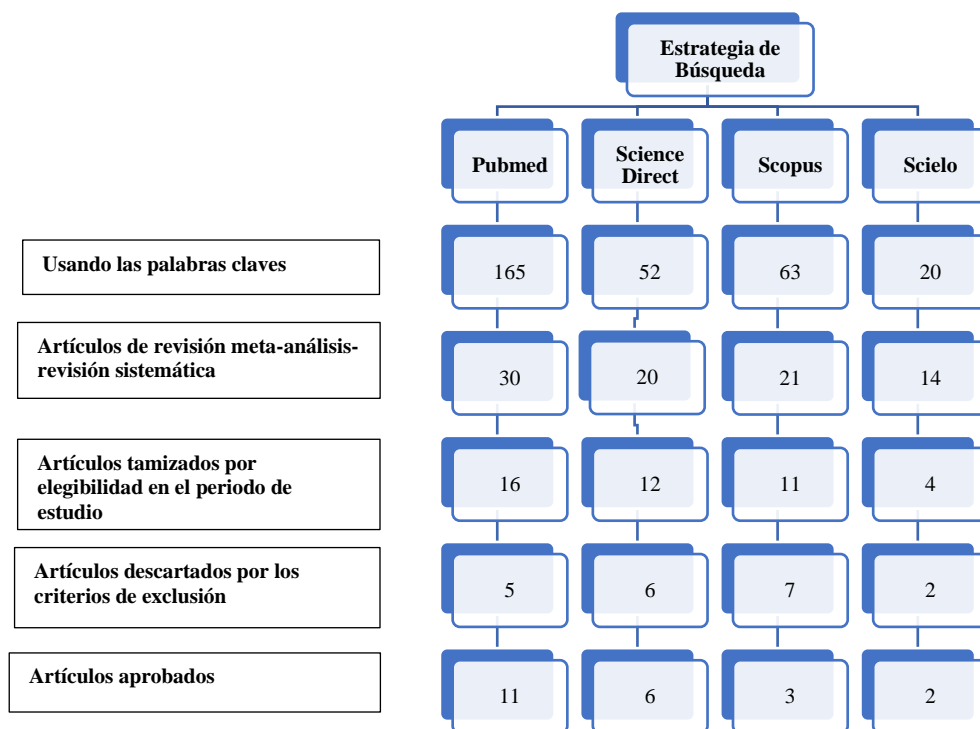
Estrategia de Búsqueda

Pubmed

Science Direct

Scopus

Scielo

Usando las palabras claves

165

52

63

20

Artículos de revisión meta-análisis-revisión sistemática

30

20

21

14

Artículos tamizados por elegibilidad en el periodo de estudio

16

12

11

4

Artículos descartados por los criterios de exclusión

5

6

7

2

Artículos aprobados

11

6

3

2